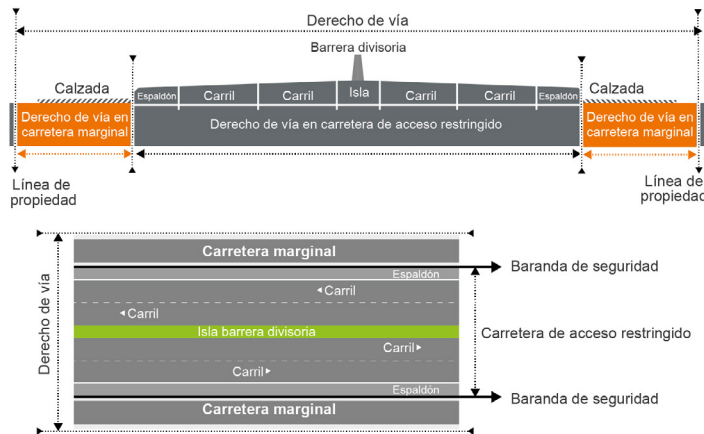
Derecho de vía

Barrera divisoria

Calzada

Espaldón | Carril | Carril | Isla | Carril | Carril | Espaldón

Calzada

Derecho de vía en carretera marginal

Derecho de vía en carretera de acceso restringido

Derecho de vía en carretera marginal

Línea de propiedad

Línea de propiedad

Derecho de vía

Carretera marginal

Espaldón

Baranda de seguridad

Carril

Carril

Isla barrera divisoria

Carretera de acceso restringido

Carril

Carril

Espaldón

Baranda de seguridad

Carretera marginal